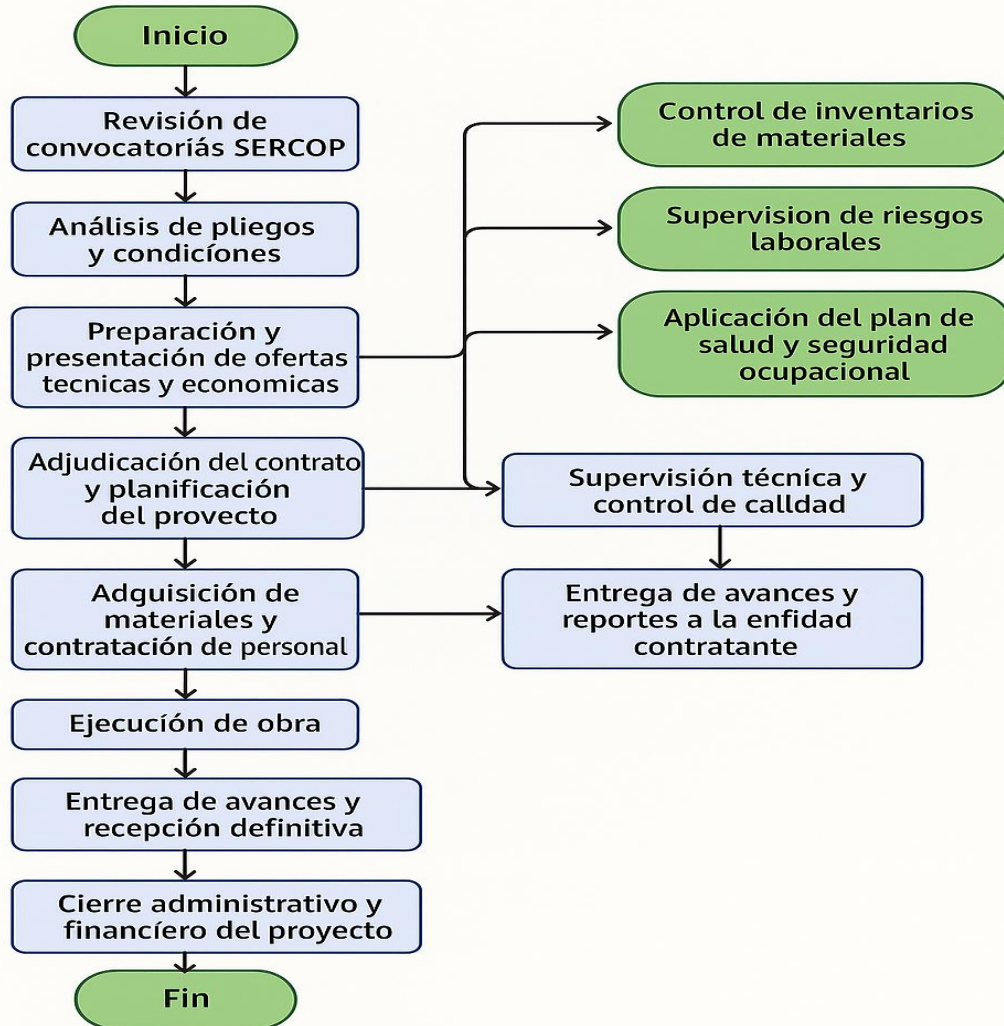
Inicio

Revisión de convocatoriás SERCOP

Análisis de pliegos y condicíones

Preparación y presentación de ofertas tecnicas y economicas

Adjudicación del contrato y planificación del provecto

Adguisición de materiales y contratación de personal

Ejecución de obra

Entrega de avances y recepción definitiva

Cierre administrativo y financíero del proyecto

Fin

Control de inventarios de materiales

Supervision de riesgos laborales

Aplicación del plan de salud y seguridad ocupacional

Supervisión técnica y control de calldad

Entrega de avances y reportes a la enfidad contratante